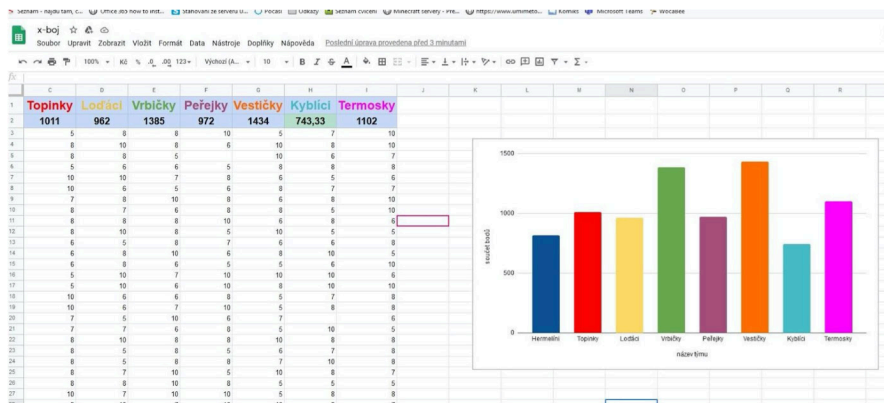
Seznam - najdu tam, c... Office 365 how to inst... stahování ze serveru u... Počasí Odkazy Seznam cvičení Minecraft servery - Pre... https://www.ummeto... Komiks Microsoft Teams Wocabee

x-boj

Soubor Upravit Zobrazit Vložit Formát Data Nástroje Doplňky Nápověda Poslední úprava provedena před 3 minutami

100% Kč % .0 .00 123 Výchozí (A... 10 B I S A

fx

| | C | D | E | F | G | H | I | J | K | L | M | N | O | P | Q | R |
|---|---|---|---|---|---|---|---|---|---|---|---|---|---|---|---|---|
| 1 | Topinky | Loďáci | Vrbičky | Peřejky | Vestičky | Kyblíci | Termosky | | | | | | | | | |
| 2 | 1011 | 962 | 1385 | 972 | 1434 | 743,33 | 1102 | | | | | | | | | |
| 3 | 5 | 8 | 8 | 10 | 5 | 7 | 10 | | | | | | | | | |
| 4 | 8 | 10 | 8 | 6 | 10 | 8 | 10 | | | | | | | | | |
| 5 | 8 | 8 | 5 | | 10 | 6 | 7 | | | | | | | | | |
| 6 | 5 | 6 | 6 | 5 | 8 | 8 | 8 | | | | | | | | | |
| 7 | 10 | 10 | 7 | 8 | 6 | 5 | 6 | | | | | | | | | |
| 8 | 10 | 6 | 5 | 6 | 8 | 7 | 7 | | | | | | | | | |
| 9 | 7 | 8 | 10 | 8 | 6 | 8 | 10 | | | | | | | | | |
| 10 | 8 | 7 | 6 | 8 | 8 | 5 | 10 | | | | | | | | | |
| 11 | 8 | 8 | 8 | 10 | 6 | 8 | 6 | | | | | | | | | |
| 12 | 8 | 10 | 8 | 5 | 10 | 5 | 8 | | | | | | | | | |
| 13 | 6 | 5 | 8 | 7 | 6 | 6 | 8 | | | | | | | | | |
| 14 | 6 | 8 | 10 | 6 | 8 | 10 | 5 | | | | | | | | | |
| 15 | 6 | 8 | 6 | 5 | 5 | 6 | 10 | | | | | | | | | |
| 16 | 5 | 10 | 7 | 10 | 10 | 10 | 6 | | | | | | | | | |
| 17 | 5 | 10 | 6 | 10 | 8 | 10 | 10 | | | | | | | | | |
| 18 | 10 | 6 | 6 | 8 | 5 | 7 | 8 | | | | | | | | | |
| 19 | 10 | 6 | 7 | 10 | 5 | 8 | 8 | | | | | | | | | |
| 20 | 7 | 5 | 10 | 6 | 7 | | 6 | | | | | | | | | |
| 21 | 7 | 7 | 6 | 8 | 5 | 10 | 5 | | | | | | | | | |
| 22 | 8 | 10 | 8 | 8 | 10 | 8 | 6 | | | | | | | | | |
| 23 | 8 | 5 | 8 | 5 | 6 | 7 | 8 | | | | | | | | | |
| 24 | 8 | 8 | 8 | 8 | 7 | 10 | 8 | | | | | | | | | |
| 25 | 8 | 7 | 10 | 8 | 10 | 8 | 7 | | | | | | | | | |
| 26 | 8 | 8 | 8 | 8 | 5 | 5 | 5 | | | | | | | | | |
| 27 | 10 | 7 | 10 | 10 | 5 | 8 | 8 | | | | | | | | | |

1500
1000
500
0
součet bodů
Hermelíni Topinky Loďáci Vrbičky Peřejky Vestičky Kyblíci Termosky
název týmu